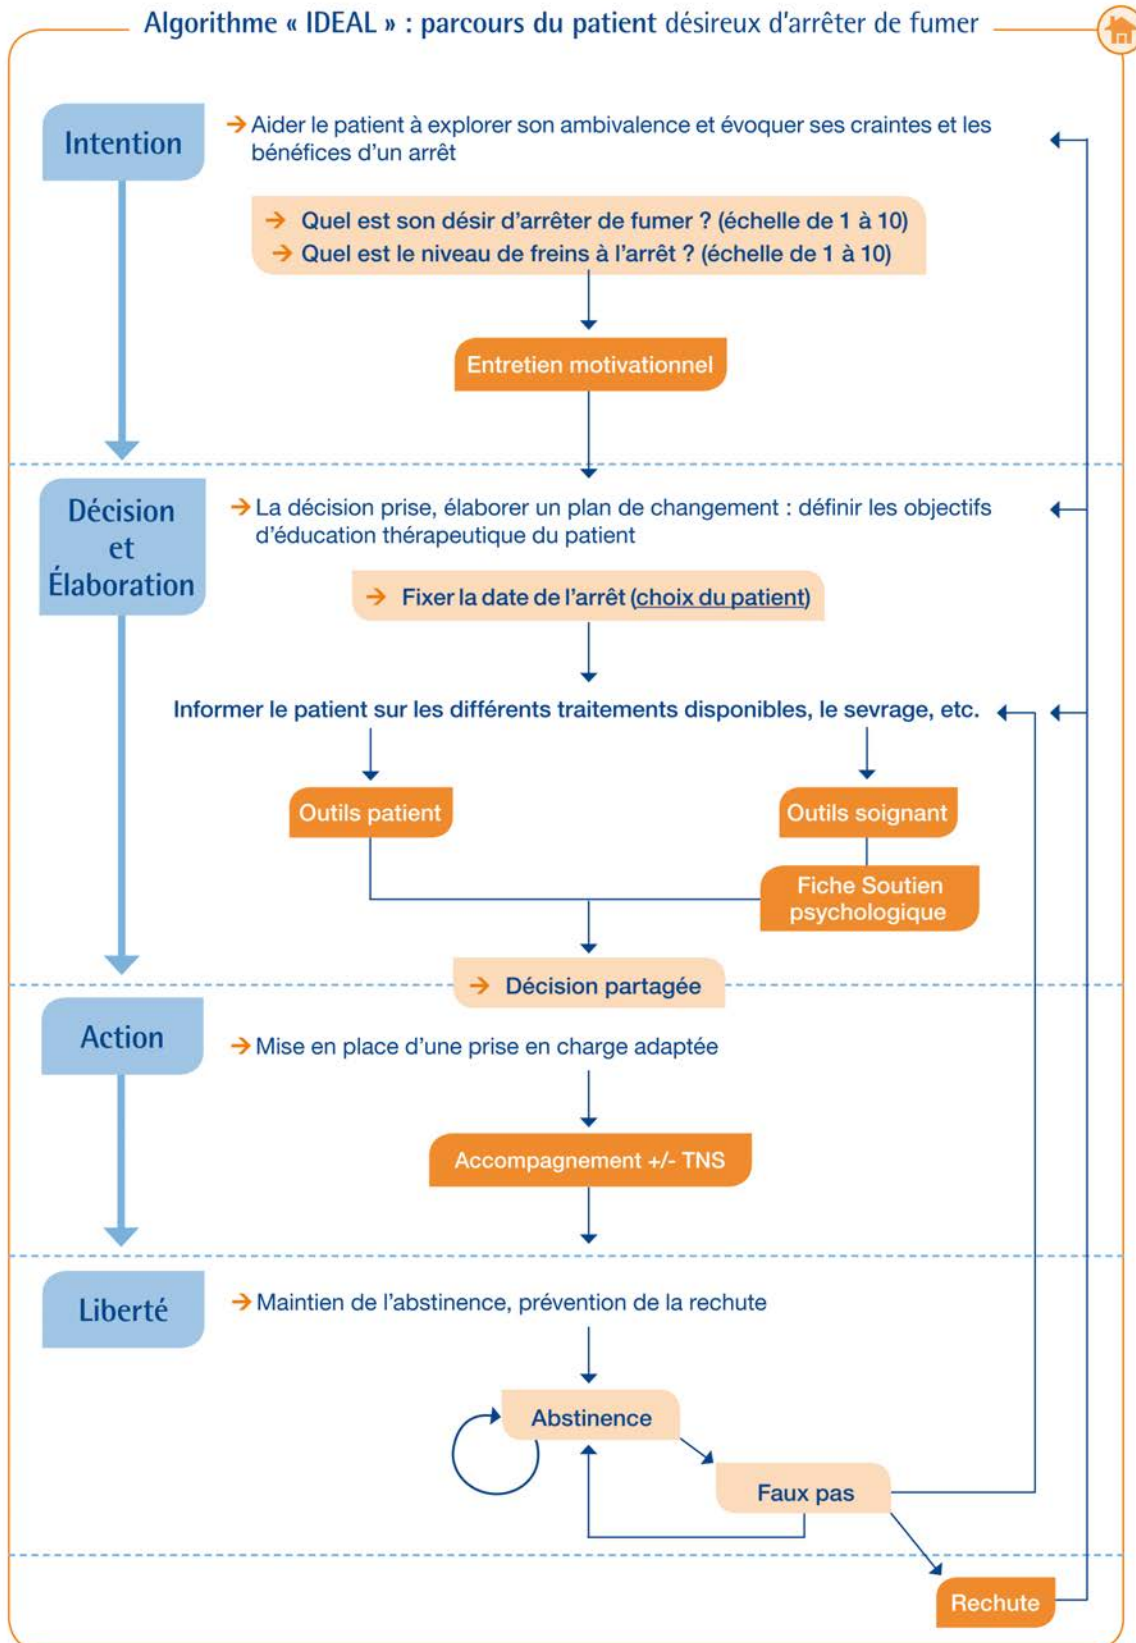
Algorithme « IDEAL » : parcours du patient désireux d'arrêter de fumer

Intention

→ Aider le patient à explorer son ambivalence et évoquer ses craintes et les bénéfices d'un arrêt

→ Quel est son désir d'arrêter de fumer ? (échelle de 1 à 10)
→ Quel est le niveau de freins à l'arrêt ? (échelle de 1 à 10)

Entretien motivationnel

Décision et Élaboration

→ La décision prise, élaborer un plan de changement : définir les objectifs d'éducation thérapeutique du patient

→ Fixer la date de l'arrêt (choix du patient)

Informer le patient sur les différents traitements disponibles, le sevrage, etc.

Outils patient

Outils soignant

Fiche Soutien psychologique

→ Décision partagée

Action

→ Mise en place d'une prise en charge adaptée

Accompagnement +/- TNS

Liberté

→ Maintien de l'abstinence, prévention de la rechute

Abstinence

Faux pas

Rechute